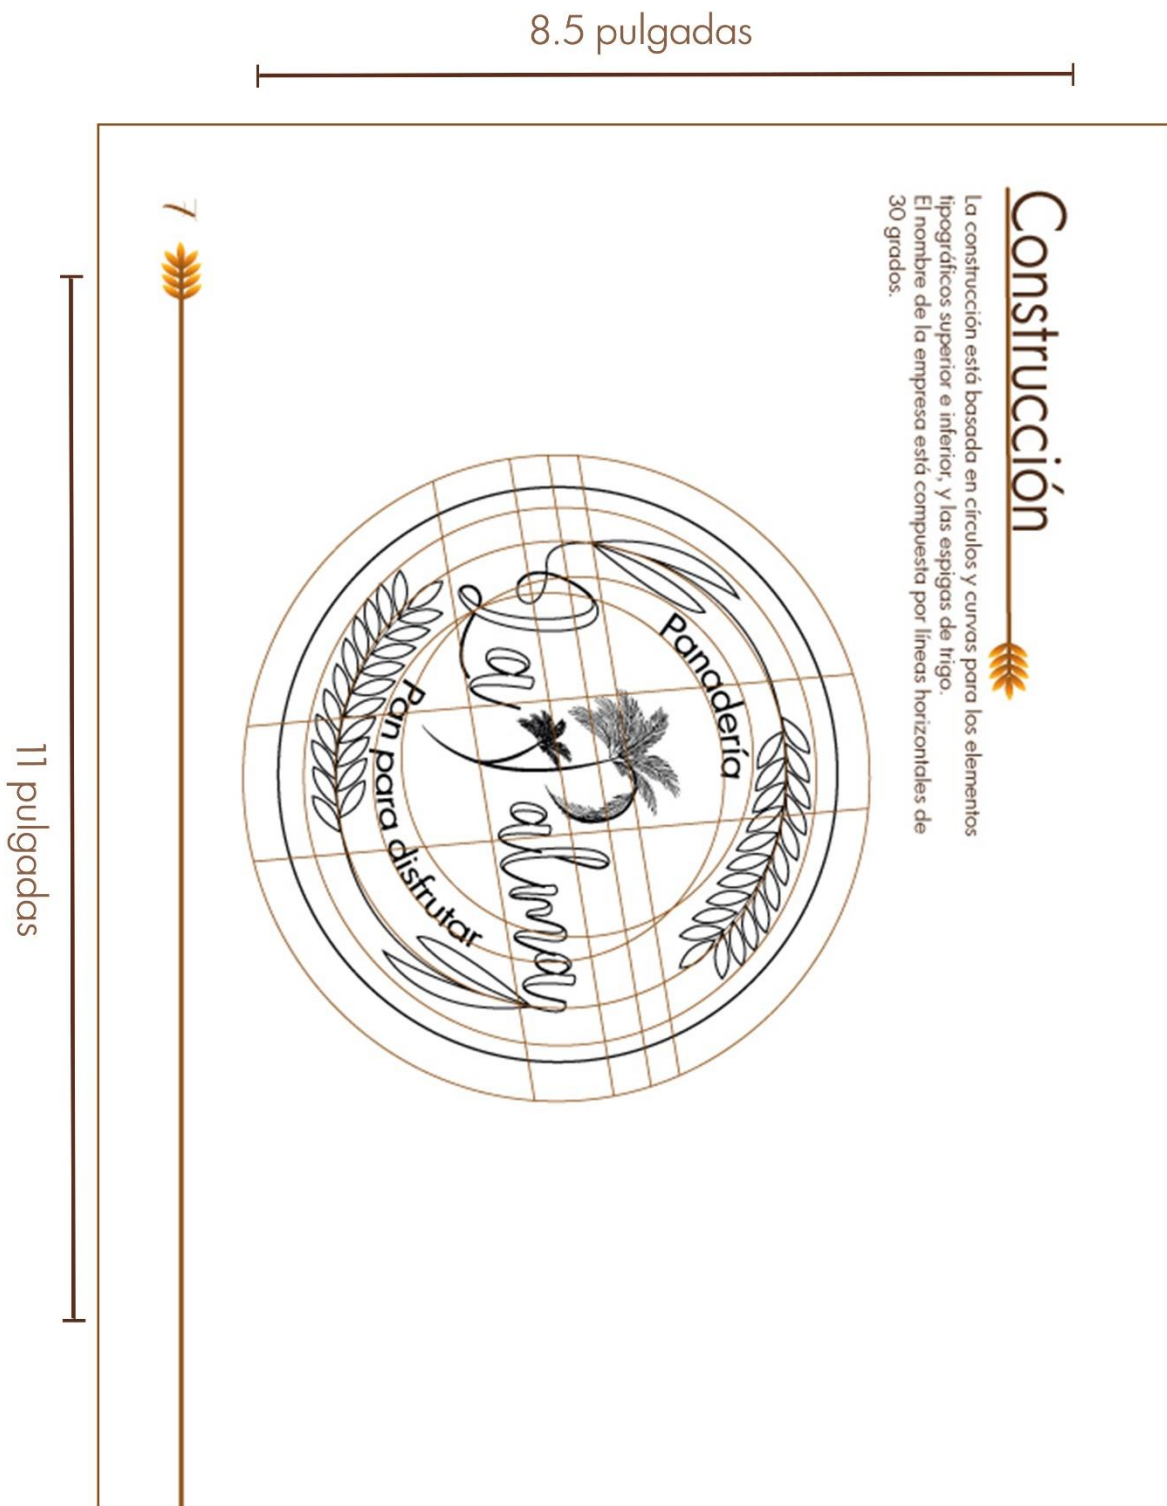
8.5 pulgadas

11 pulgadas

7

Construcción

La construcción está basada en círculos y curvas para los elementos tipográficos superior e inferior, y las espigas de trigo.
El nombre de la empresa está compuesta por líneas horizontales de 30 grados.

Panadería

La Palma

Pan para disfrutar